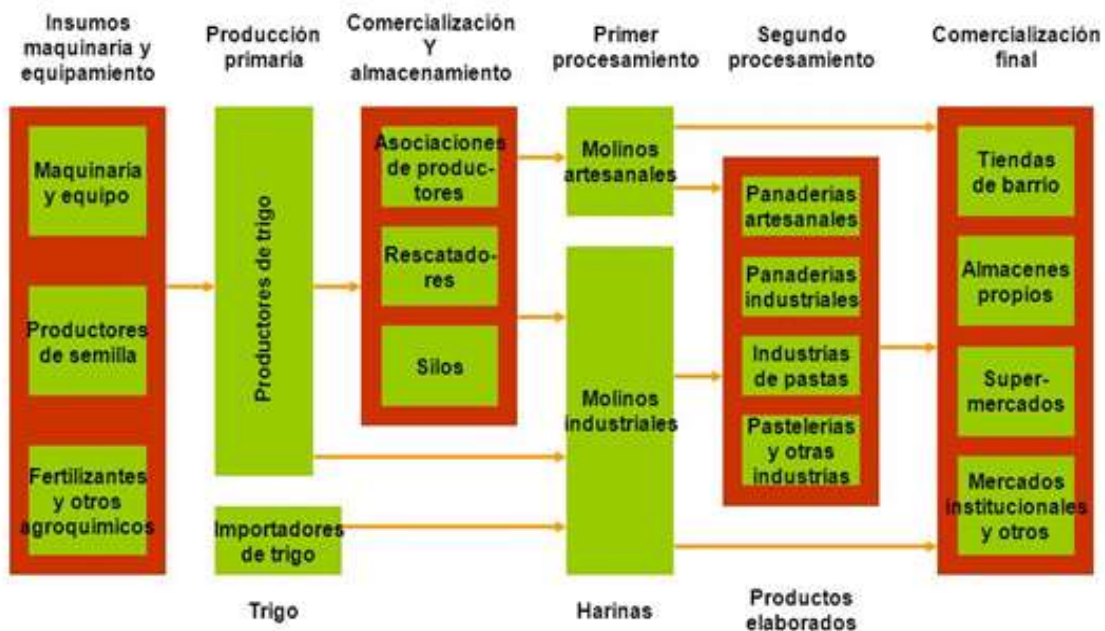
Insumos maquinaria y equipamiento

Producción primaria

Comercialización Y almacenamiento

Primer procesamiento

Segundo procesamiento

Comercialización final

Maquinaria y equipo

Productores de semilla

Fertilizantes y otros agroquimicos

Productores de trigo

Importadores de trigo

Asociaciones de productores

Rescatadores

Silos

Molinos artesanales

Molinos industriales

Panaderias artesanales

Panaderias industriales

Industrias de pastas

Pastelerias y otras industrias

Tiendas de barrio

Almacenes propios

Supermercados

Mercados institucionales y otros

Trigo

Harinas

Productos elaborados